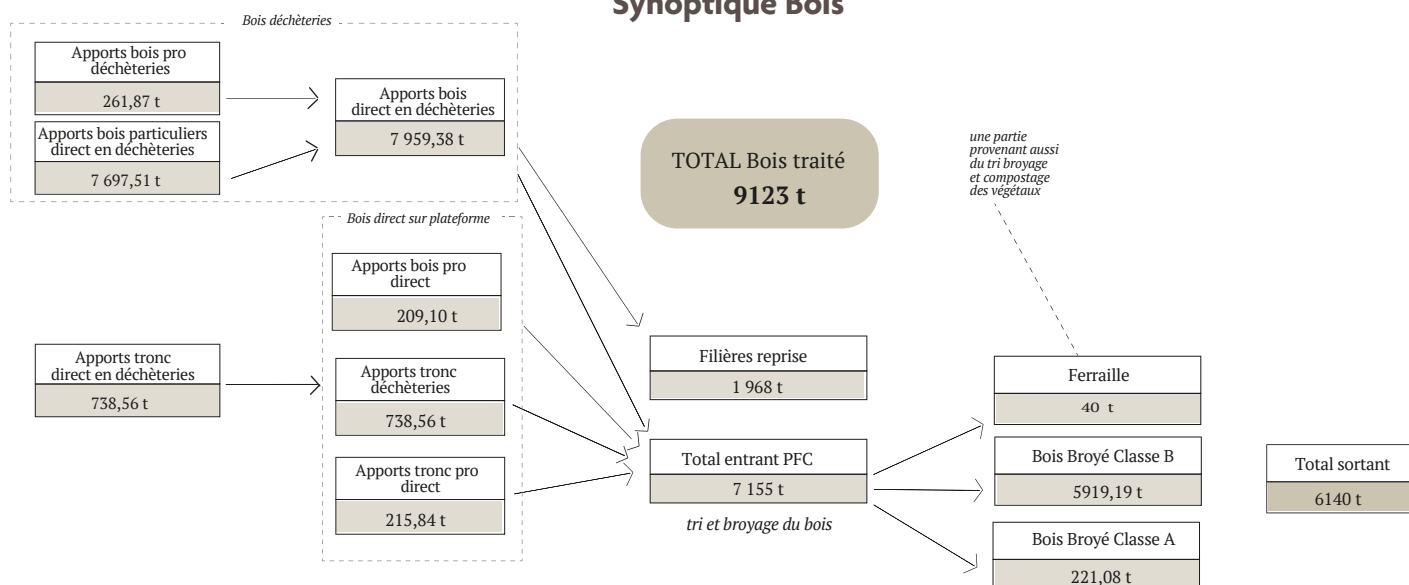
Synoptique Bois

Bois déchèteries

Apports bois pro déchèteries
261,87 t

Apports bois particuliers direct en déchèteries
7 697,51 t

Apports bois direct en déchèteries
7 959,38 t

TOTAL Bois traité
9123 t

une partie provenant aussi du tri broyage et compostage des végétaux

Bois direct sur plateforme

Apports bois pro direct
209,10 t

Apports tronc direct en déchèteries
738,56 t

Apports tronc déchèteries
738,56 t

Apports tronc pro direct
215,84 t

Filières reprise
1 968 t

Total entrant PFC
7 155 t

tri et broyage du bois

Ferraille
40 t

Bois Broyé Classe B
5919,19 t

Bois Broyé Classe A
221,08 t

Total sortant
6140 t